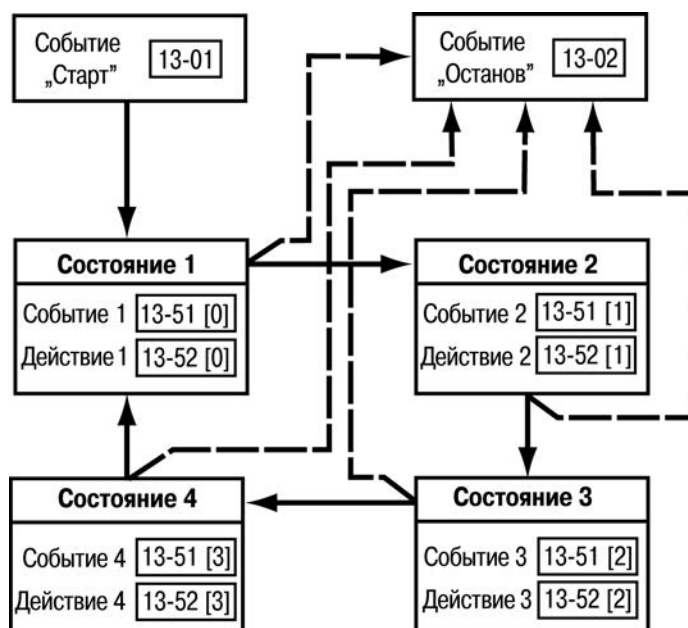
Событие „Старт" 13-01

Событие „Останов" 13-02

Состояние 1
Событие 1 13-51 [0]
Действие 1 13-52 [0]

Состояние 2
Событие 2 13-51 [1]
Действие 2 13-52 [1]

Состояние 4
Событие 4 13-51 [3]
Действие 4 13-52 [3]

Состояние 3
Событие 3 13-51 [2]
Действие 3 13-52 [2]